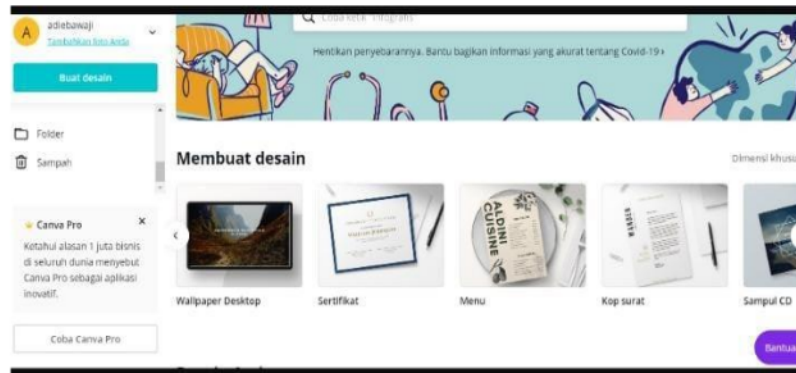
A adiebawaji
Tambahkan foto Anda

Buat desain

Folder
Sampah

Canva Pro
Ketahui alasan 1 juta bisnis di seluruh dunia menyebut Canva Pro sebagai aplikasi inovatif.

Coba Canva Pro

Coba ketik "infografis"

Hentikan penyebarannya. Bantu bagikan informasi yang akurat tentang Covid-19 ›

Membuat desain

Dimensi khusu

ALDINI CUISINE

Wallpaper Desktop
Sertifikat
Menu
Kop surat
Sampul CD

Bantua